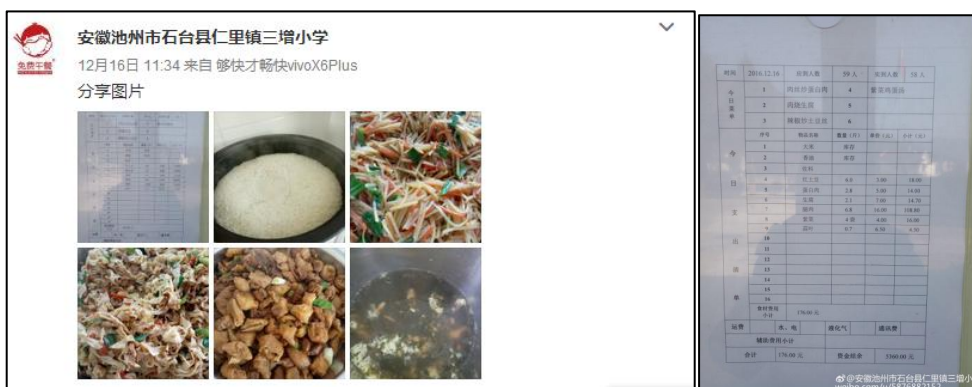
免费午餐

安徽池州市石台县仁里镇三增小学

12月16日 11:34 来自 够快才畅快vivoX6Plus

分享图片

| 时间 | 2016.12.16 | 应到人数 | 59 人 | 实到人数 | 58 人 |
|---|---|---|---|---|---|
| 今日菜单 | 1 | 肉丝炒蛋白肉 | 4 | 紫菜鸡蛋汤 | |
| | 2 | 肉丝生姜 | | | |
| | 3 | 辣椒炒土豆丝 | | | |
| | 序号 | 物品名称 | 数量（斤） | 单价（元） | 小计（元） |
| 今 | 1 | 大米 | 库存 | | |
| | 2 | 食油 | 库存 | | |
| | 3 | 盐料 | | | |
| 日 | 4 | 肉土豆 | 4.0 | 3.00 | 18.00 |
| | 5 | 蛋白肉 | 2.8 | 5.00 | 14.00 |
| | 6 | 生姜 | 2.1 | 7.00 | 14.70 |
| 支 | 7 | 猪肉 | 6.8 | 16.00 | 108.80 |
| | 8 | 鸡蛋 | 4 | 4.00 | 16.00 |
| 出 | 9 | 蒜叶 | 0.7 | 6.50 | 4.50 |
| | 10 | | | | |
| 清 | 11 | | | | |
| | 12 | | | | |
| 单 | 13 | | | | |
| | 14 | | | | |
| | 15 | | | | |
| | 16 | | | | |
| | 食材费用小计 | 176.00 元 | | | |
| 运费 | 水、电 | | 液化气 | | 通讯费 |
| 辅助费用小计 | | | | | |
| 合计 | 176.00 元 | | 资金结余 | 5360.00 元 | |

@安徽池州市石台县仁里镇三增小